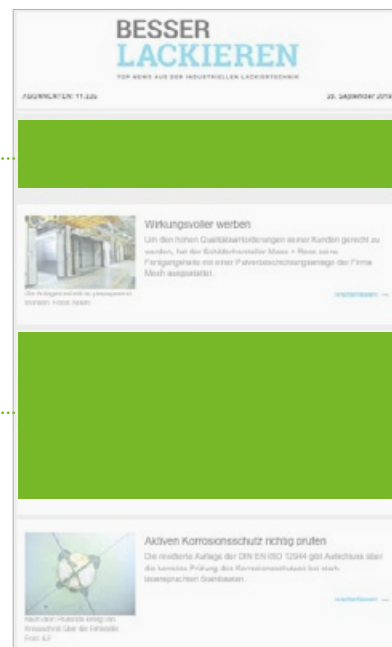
BESSER
LACKIEREN
TOP NEWS AUS DER INDUSTRIELLEN LACKIERTECHNIK

ABONNENTEN: 11.325

25. September 2018

Wirkungsvoller werben

Um den hohen Qualitätsanforderungen seiner Kunden gerecht zu werden, hat der Schilderhersteller Moos + Reiss seine Fertigungshalle mit einer Pulverbeschichtungsanlage der Firma Mosh ausgestattet.

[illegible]

weiterlesen →

Aktiven Korrosionsschutz richtig prüfen

Die revidierte Auflage der DIN EN ISO 12944 gibt Aufschluss über die korrekte Prüfung des Korrosionsschutzes bei stark beanspruchten Stahlbauten.

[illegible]

weiterlesen →